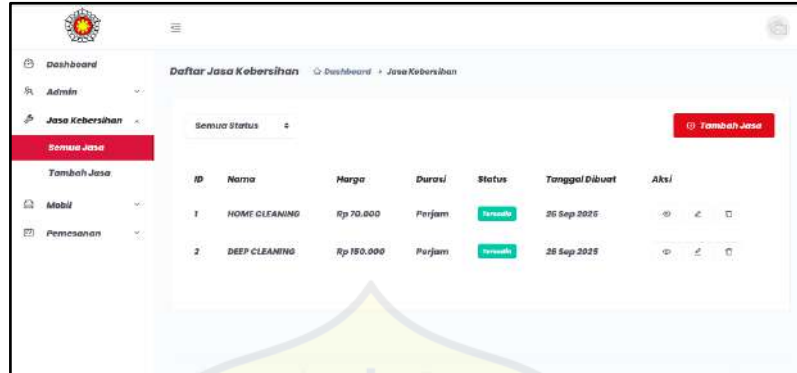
Dashboard
Admin
Jasa Kebersihan
Semua Jasa
Tambah Jasa
Mobil
Pemesanan

Daftar Jasa Kebersihan Dashboard › Jasa Kebersihan

Semua Status

Tambah Jasa

| ID | Nama | Harga | Durasi | Status | Tanggal Dibuat | Aksi |
|---|---|---|---|---|---|---|
| 1 | HOME CLEANING | Rp 70.000 | Perjam | Tersedia | 25 Sep 2025 | |
| 2 | DEEP CLEANING | Rp 150.000 | Perjam | Tersedia | 25 Sep 2025 | |